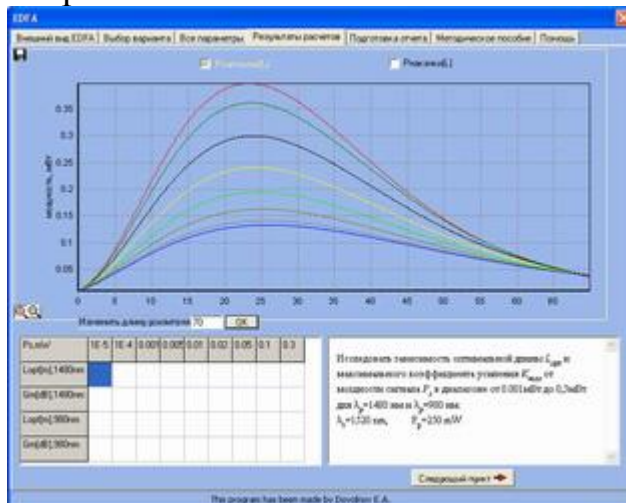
EDFA

Внешний вид EDFA | Выбор варианта | Все параметры | Результаты расчетов | Подготовка отчета | Методическое пособие | Помощь

Режим(А) Режим(Б)

мощность, мВт

0.35
0.3
0.25
0.2
0.15
0.1
0.05

0 5 10 15 20 25 30 35 40 45 50 55 60 65

Изменить длину усилителя 70 OK

| Ps,мВт | 1E-5 | 1E-4 | 0.001 | 0.005 | 0.01 | 0.02 | 0.05 | 0.1 | 0.3 |
|---|---|---|---|---|---|---|---|---|---|
| Lopt[m],1480nm | | | | | | | | | |
| Gm[dB],1480nm | | | | | | | | | |
| Lopt[m],980nm | | | | | | | | | |
| Gm[dB],980nm | | | | | | | | | |

Исследовать зависимость оптимальной длины $L_{opt}$ и максимального коэффициента усиления $K_{max}$ от мощности сигнала $P_s$ в диапазоне от 0.001мВт до 0,3мВт для $\lambda_p$=1480 нм и $\lambda_p$=980 нм. $\lambda_s$=1530 nm, $P_p$=250 mW

Следующий пункт

This program has been made by Dovydov E.A.